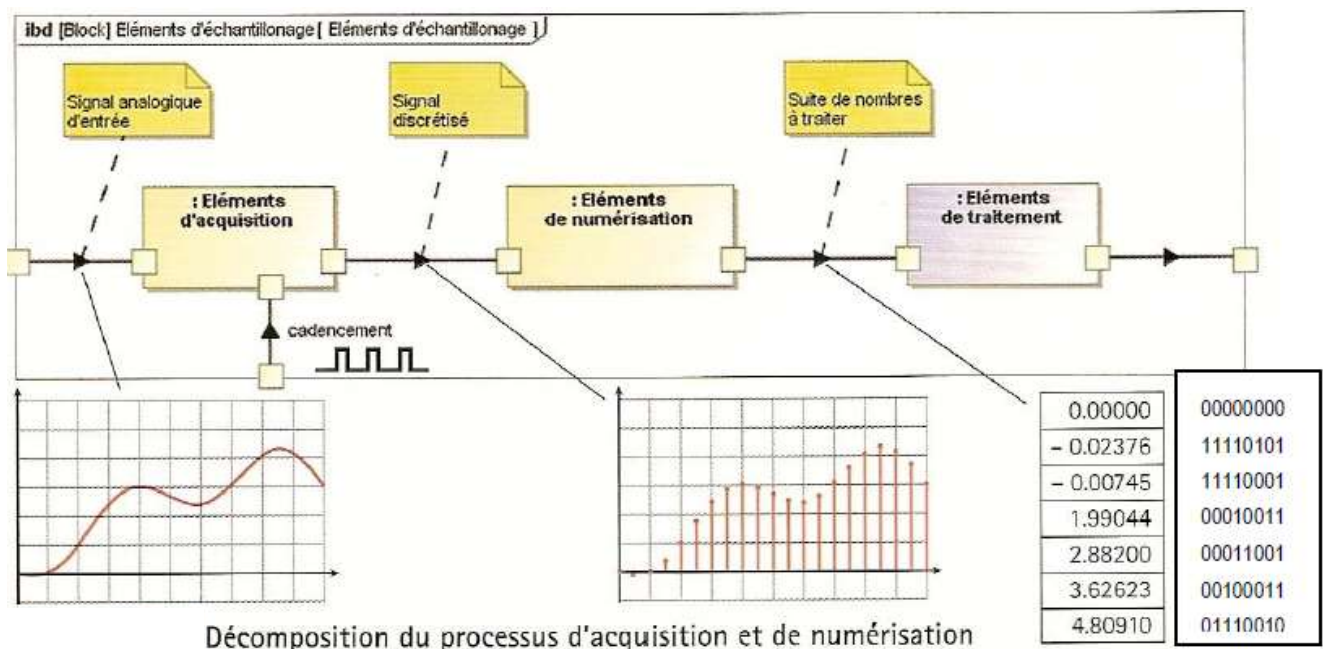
ibd [Block] Eléments d'échantillonage [ Eléments d'échantillonage ]

Signal analogique d'entrée

Signal discrétisé

Suite de nombres à traiter

: Eléments d'acquisition

: Eléments de numérisation

: Eléments de traitement

cadencement

| 0.00000 | 00000000 |
|---|---|
| – 0.02376 | 11110101 |
| – 0.00745 | 11110001 |
| 1.99044 | 00010011 |
| 2.88200 | 00011001 |
| 3.62623 | 00100011 |
| 4.80910 | 01110010 |

Décomposition du processus d'acquisition et de numérisation